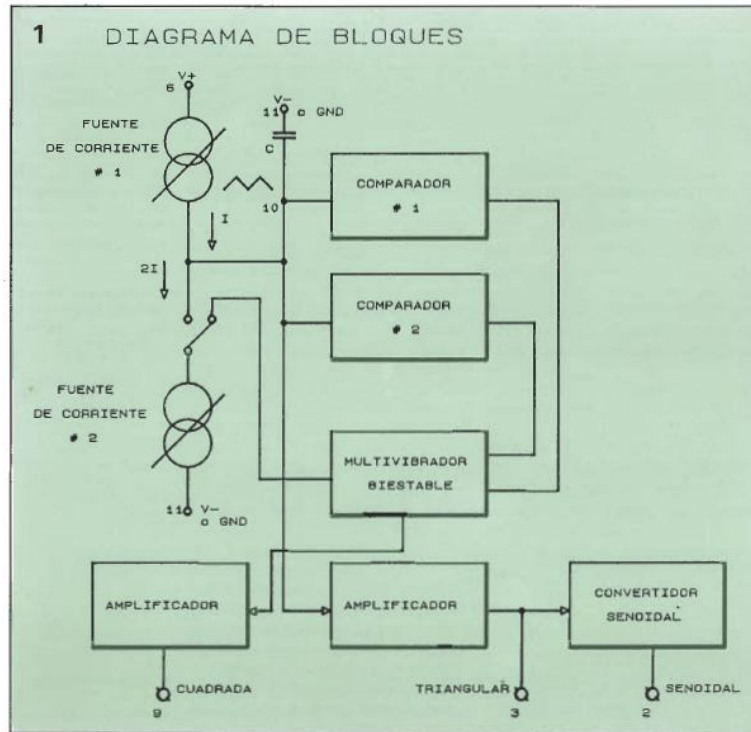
1 DIAGRAMA DE BLOQUES

6 V+

11 V− o GND

C

FUENTE DE CORRIENTE # 1

I

10

2I

COMPARADOR # 1

COMPARADOR # 2

FUENTE DE CORRIENTE # 2

MULTIVIBRADOR BIESTABLE

11 V− o GND

AMPLIFICADOR

AMPLIFICADOR

CONVERTIDOR SENOIDAL

CUADRADA 9

TRIANGULAR 3

SENOIDAL 2